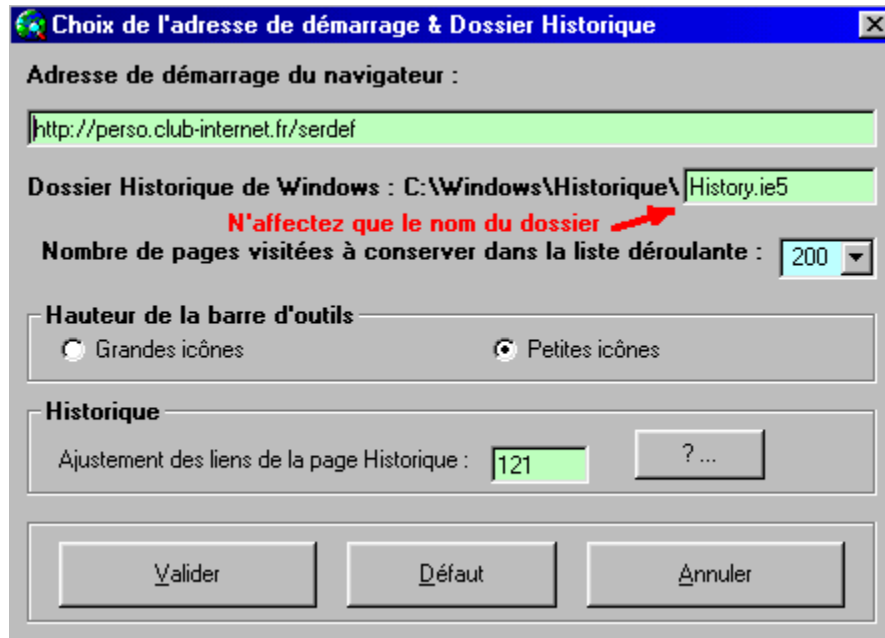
Choix de l'adresse de démarrage & Dossier Historique

Adresse de démarrage du navigateur :

http://perso.club-internet.fr/serdef

Dossier Historique de Windows : C:\Windows\Historique\ History.ie5

N'affectez que le nom du dossier

Nombre de pages visitées à conserver dans la liste déroulante : 200

Hauteur de la barre d'outils

Grandes icônes

Petites icônes

Historique

Ajustement des liens de la page Historique : 121

? ...

Valider

Défaut

Annuler